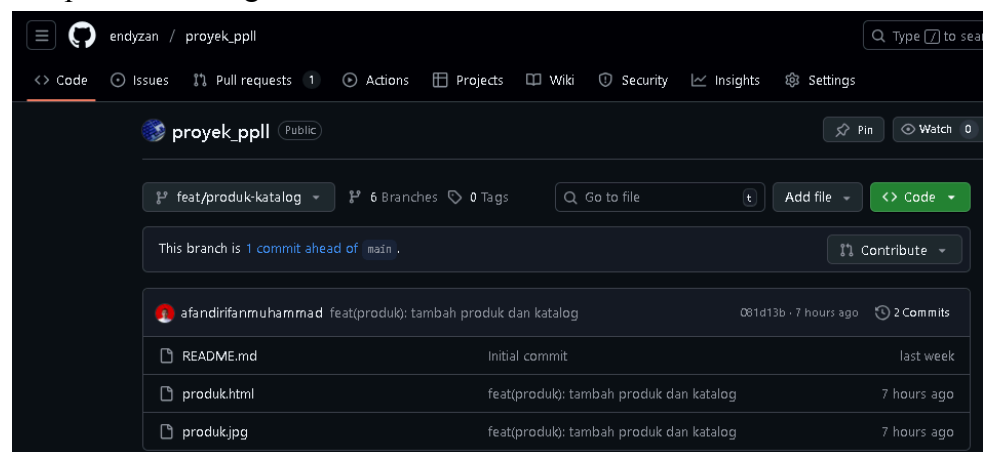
endyzan / proyek_ppll

Type / to sear

Code Issues Pull requests 1 Actions Projects Wiki Security Insights Settings

proyek_ppll Public

Pin Watch 0

feat/produk-katalog 6 Branches 0 Tags Go to file t Add file Code

This branch is 1 commit ahead of main.

Contribute

afandirifanmuhammad feat(produk): tambah produk dan katalog 081d13b · 7 hours ago 2 Commits

| | | |
|---|---|---|
| README.md | Initial commit | last week |
| produk.html | feat(produk): tambah produk dan katalog | 7 hours ago |
| produk.jpg | feat(produk): tambah produk dan katalog | 7 hours ago |